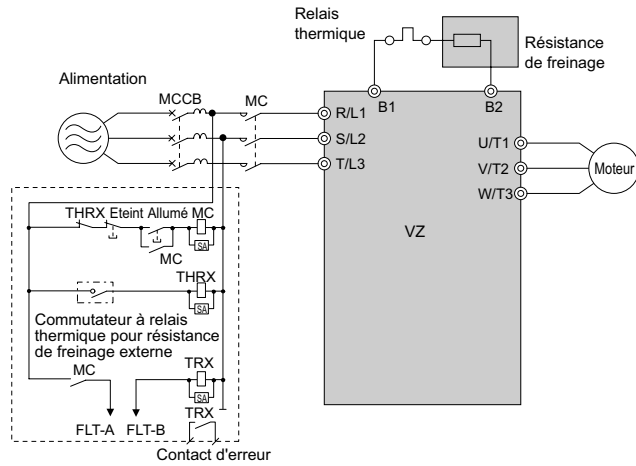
Relais thermique

Résistance de freinage

Alimentation

MCCB

MC

R/L1

S/L2

T/L3

B1

B2

U/T1

V/T2

W/T3

Moteur

VZ

THRX Eteint Allumé MC

SA

MC

THRX

SA

Commutateur à relais thermique pour résistance de freinage externe

MC

TRX

SA

TRX

FLT-A FLT-B

Contact d'erreur